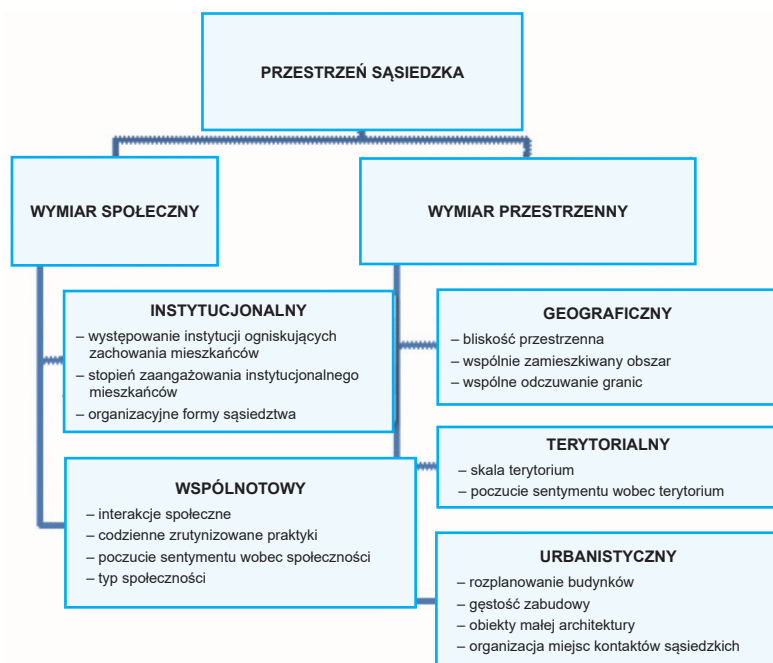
PRZESTRZEŃ SĄSIEDZKA

WYMIAR SPOŁECZNY

WYMIAR PRZESTRZENNY

INSTYTUCJONALNY
– występowanie instytucji ogniskujących zachowania mieszkańców
– stopień zaangażowania instytucjonalnego mieszkańców
– organizacyjne formy sąsiedztwa

WSPÓLNOTOWY
– interakcje społeczne
– codzienne zrutynizowane praktyki
– poczucie sentymentu wobec społeczności
– typ społeczności

GEOGRAFICZNY
– bliskość przestrzenna
– wspólnie zamieszkiwany obszar
– wspólne odczuwanie granic

TERYTORIALNY
– skala terytorium
– poczucie sentymentu wobec terytorium

URBANISTYCZNY
– rozplanowanie budynków
– gęstość zabudowy
– obiekty małej architektury
– organizacja miejsc kontaktów sąsiedzkich